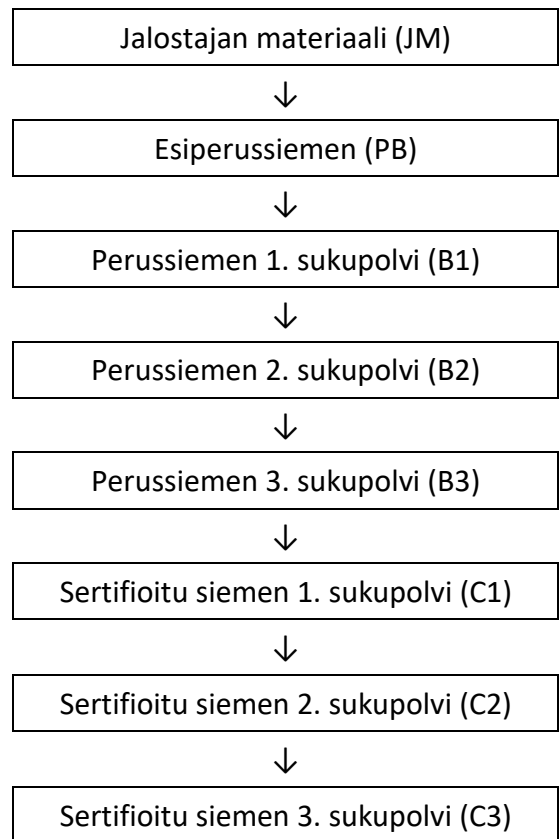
Jalostajan materiaali (JM)

↓

Esiperussiemen (PB)

↓

Perussiemen 1. sukupolvi (B1)

↓

Perussiemen 2. sukupolvi (B2)

↓

Perussiemen 3. sukupolvi (B3)

↓

Sertifioitu siemen 1. sukupolvi (C1)

↓

Sertifioitu siemen 2. sukupolvi (C2)

↓

Sertifioitu siemen 3. sukupolvi (C3)